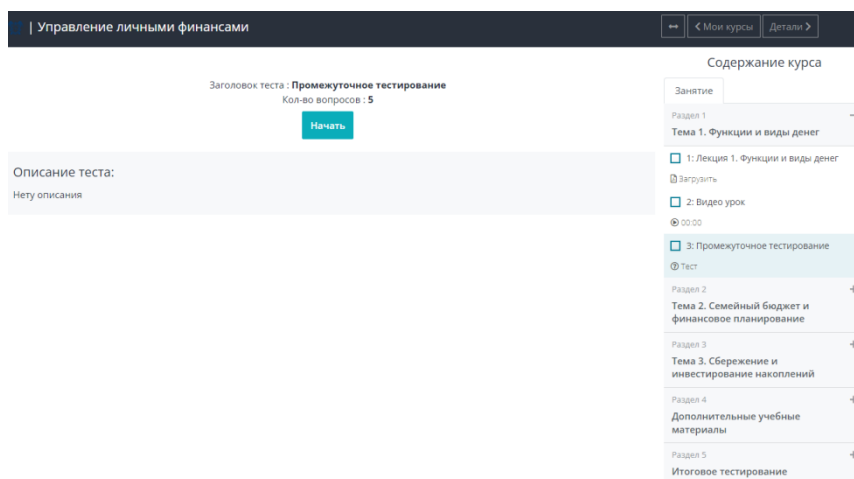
| Управление личными финансами

↔ ‹ Мои курсы Детали ›

Заголовок теста : **Промежуточное тестирование**
Кол-во вопросов : **5**

Начать

Описание теста:

Нету описания

Содержание курса

Занятие

Раздел 1
Тема 1. Функции и виды денег

1: Лекция 1. Функции и виды денег
Загрузить

2: Видео урок
00:00

3: Промежуточное тестирование
Тест

Раздел 2
Тема 2. Семейный бюджет и финансовое планирование

Раздел 3
Тема 3. Сбережение и инвестирование накоплений

Раздел 4
Дополнительные учебные материалы

Раздел 5
Итоговое тестирование